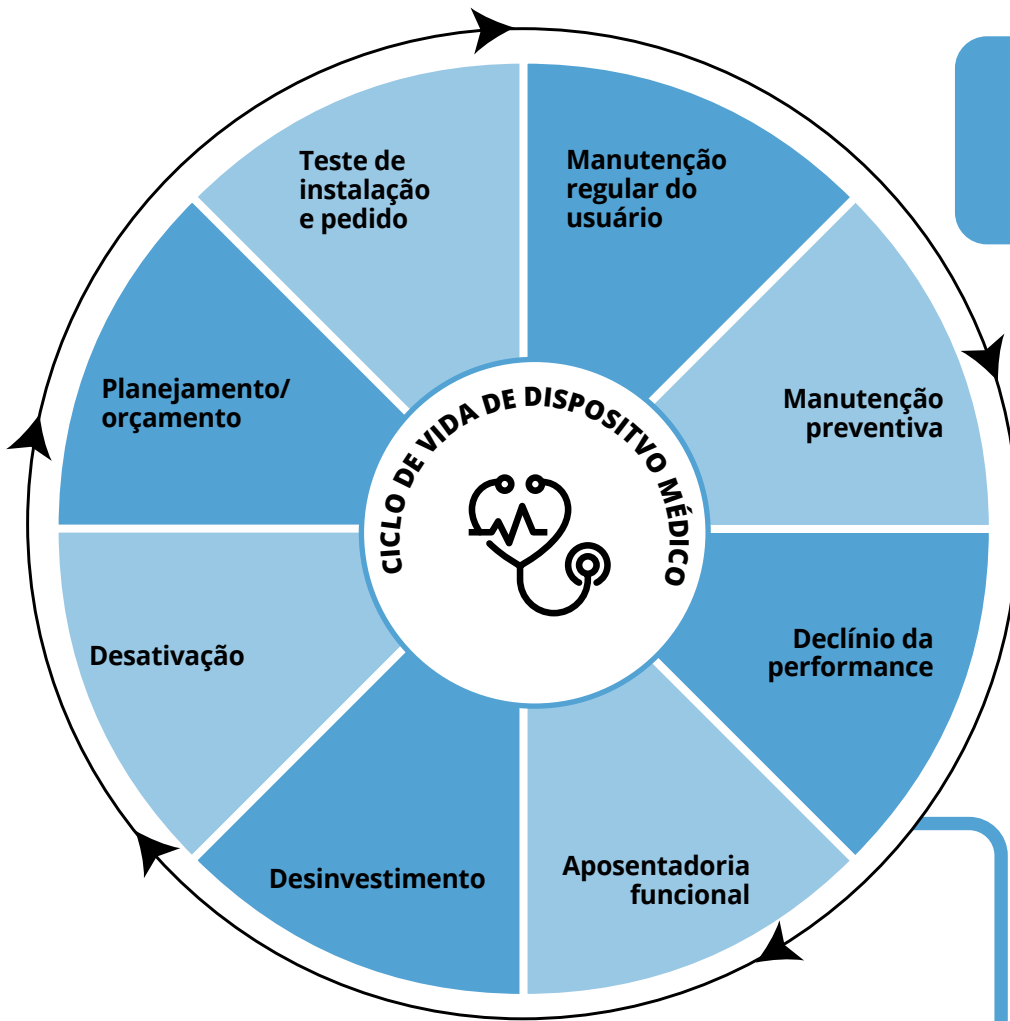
CICLO DE VIDA DE DISPOSITIVO MÉDICO

Teste de instalação e pedido

Manutenção regular do usuário

Manutenção preventiva

Declínio da performance

Aposentadoria funcional

Desinvestimento

Desativação

Planejamento/ orçamento